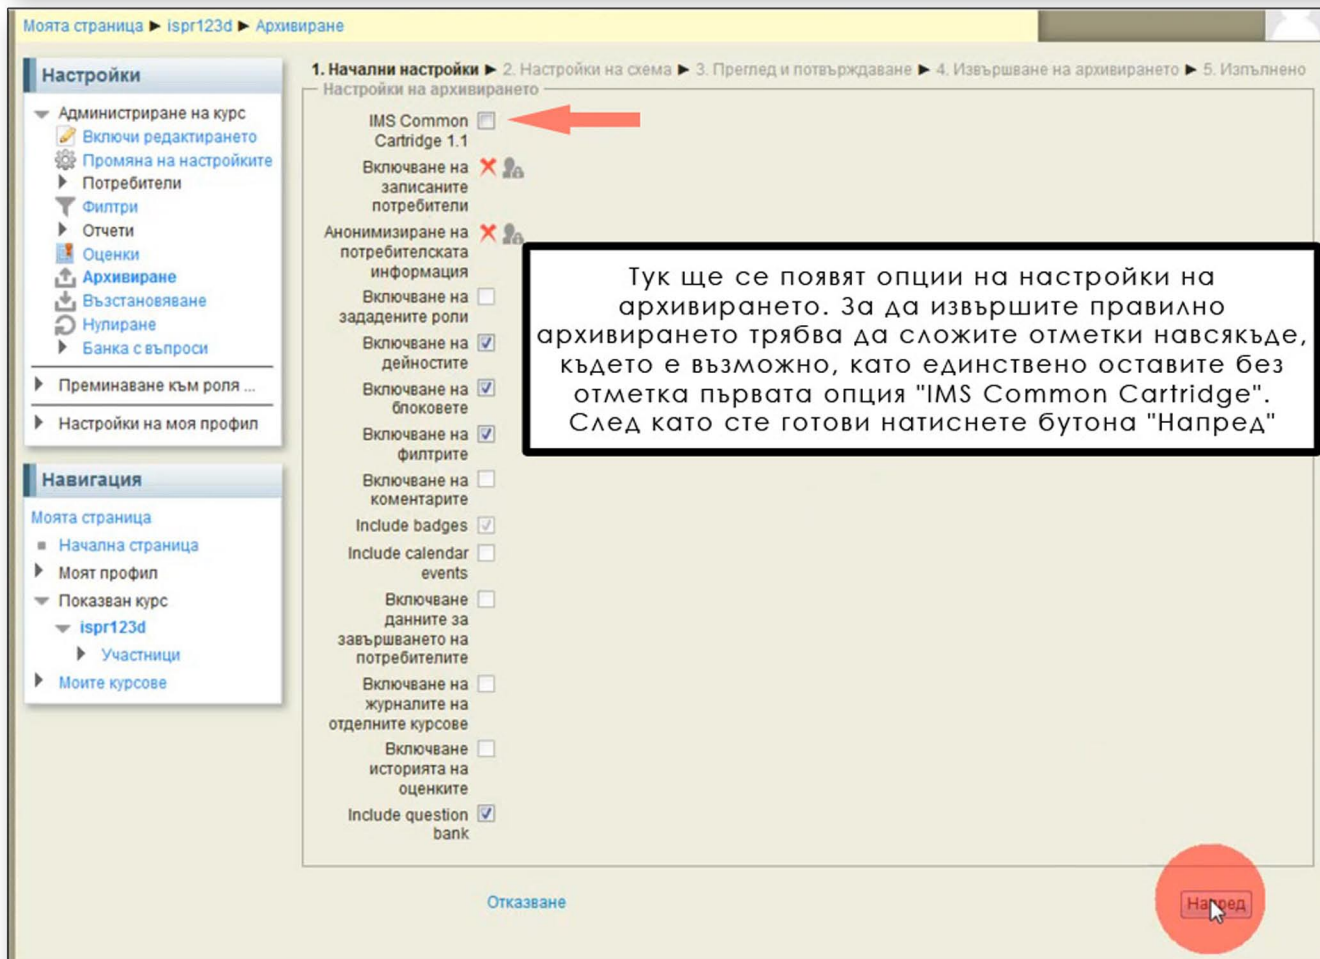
Моята страница ▶ ispr123d ▶ Архивиране

Настройки

Администриране на курс
Включи редактирането
Промяна на настройките
Потребители
Филтри
Отчети
Оценки
Архивиране
Възстановяване
Нулиране
Банка с въпроси

Преминаване към роля ...

Настройки на моя профил

Навигация

Моята страница
Начална страница
Моят профил
Показван курс
ispr123d
Участници
Моите курсове

1. Начални настройки ▶ 2. Настройки на схема ▶ 3. Преглед и потвърждаване ▶ 4. Извършване на архивирането ▶ 5. Изпълнено

Настройки на архивирането

IMS Common Cartridge 1.1
Включване на записаните потребители
Анонимизиране на потребителската информация
Включване на зададените роли
Включване на дейностите
Включване на блоковете
Включване на филтрите
Включване на коментарите
Include badges
Include calendar events
Включване данните за завършването на потребителите
Включване на журналите на отделните курсове
Включване историята на оценките
Include question bank

Тук ще се появят опции на настройки на архивирането. За да извършите правилно архивирането трябва да сложите отметки навсякъде, където е възможно, като единствено оставите без отметка първата опция "IMS Common Cartridge". След като сте готови натиснете бутона "Напред"

Отказване

Напред